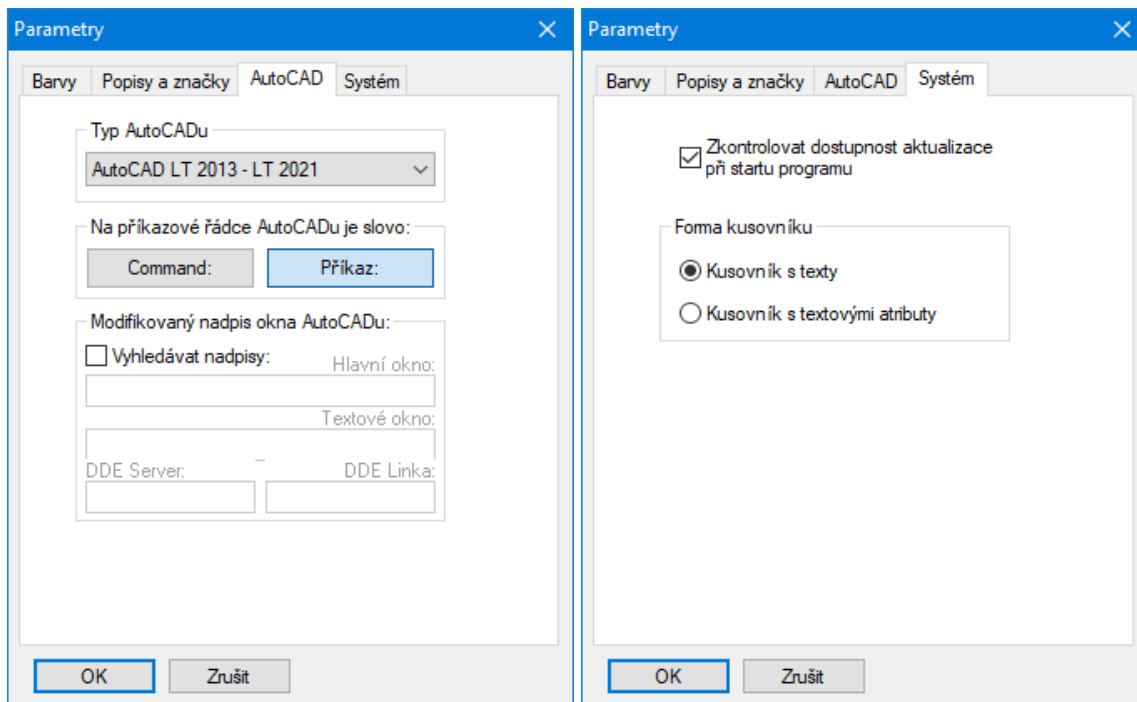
Parametry

Barvy
Popisy a značky
AutoCAD
Systém

Typ AutoCADu
AutoCAD LT 2013 - LT 2021

Na příkazové řádce AutoCADu je slovo:
Command:
Příkaz:

Modifikovaný nadpis okna AutoCADu:
Vyhledávat nadpisy:
Hlavní okno:
Textové okno:
DDE Server:
DDE Linka:

OK
Zrušit

Parametry

Barvy
Popisy a značky
AutoCAD
Systém

Zkontrolovat dostupnost aktualizace při startu programu

Forma kusovníku
Kusovník s texty
Kusovník s textovými atributy

OK
Zrušit